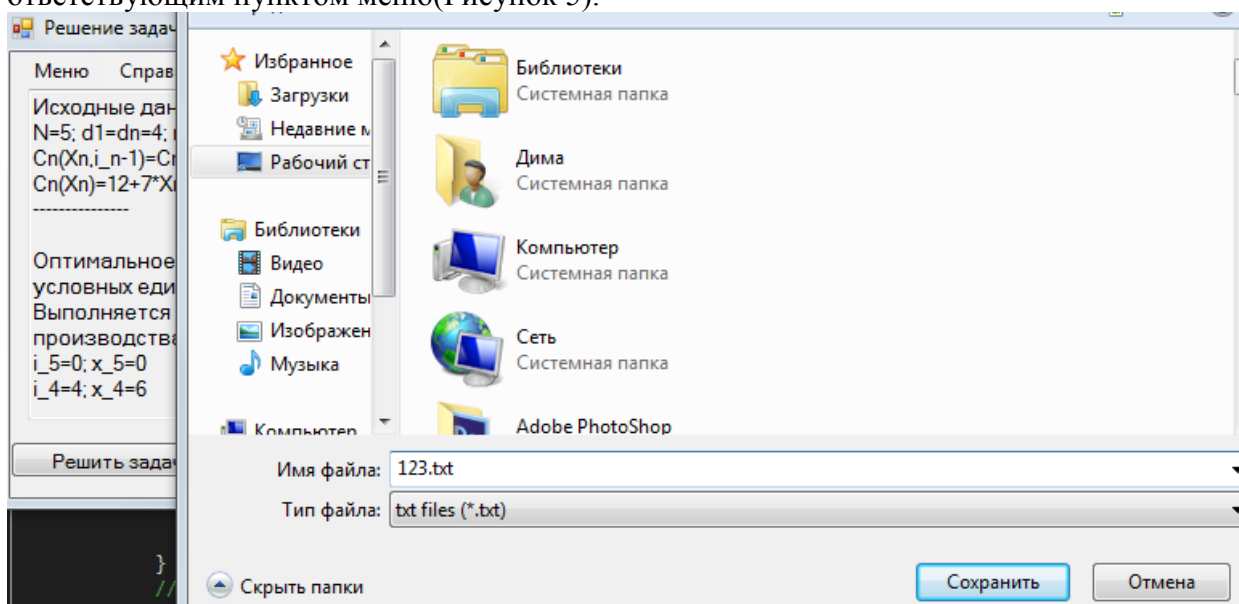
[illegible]ответствующим пунктом меню(Рисунок 5).

Решение задач

Меню Справ

Исходные дан
N=5; d1=dn=4; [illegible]
Cn(Xn,i_n-1)=Cr
Cn(Xn)=12+7*X
---------------

Оптимальное
условных еди
Выполняется
производства
i_5=0; x_5=0
i_4=4; x_4=6

Решить задач

}
//

Избранное
Загрузки
Недавние м
Рабочий ст

Библиотеки
Видео
Документы
Изображен
Музыка

Компьютер

Библиотеки
Системная папка

Дима
Системная папка

Компьютер
Системная папка

Сеть
Системная папка

Adobe PhotoShop

Имя файла: 123.txt

Тип файла: txt files (*.txt)

Скрыть папки

Сохранить

Отмена